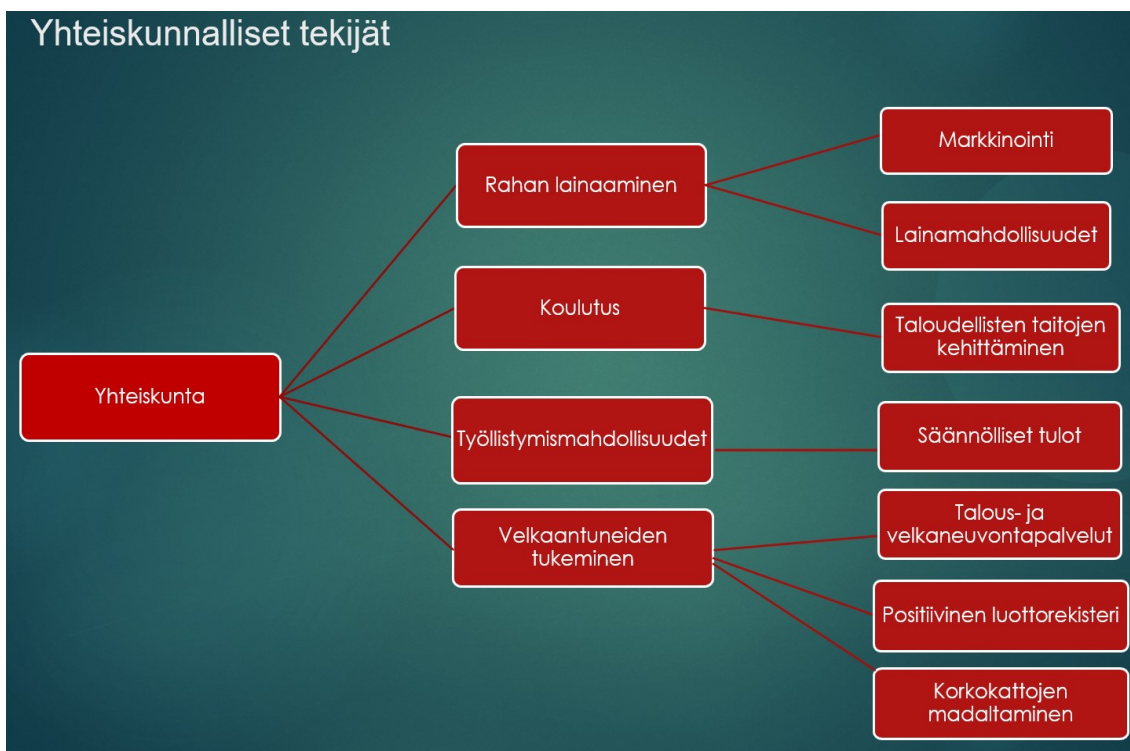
Yhteiskunnalliset tekijät

Yhteiskunta

Rahan lainaaminen

Markkinointi

Lainamahdollisuudet

Koulutus

Taloudellisten taitojen kehittäminen

Työllistymismahdollisuudet

Säännölliset tulot

Velkaantuneiden tukeminen

Talous- ja velkaneuvontapalvelut

Positiivinen luottorekisteri

Korkokattojen madaltaminen